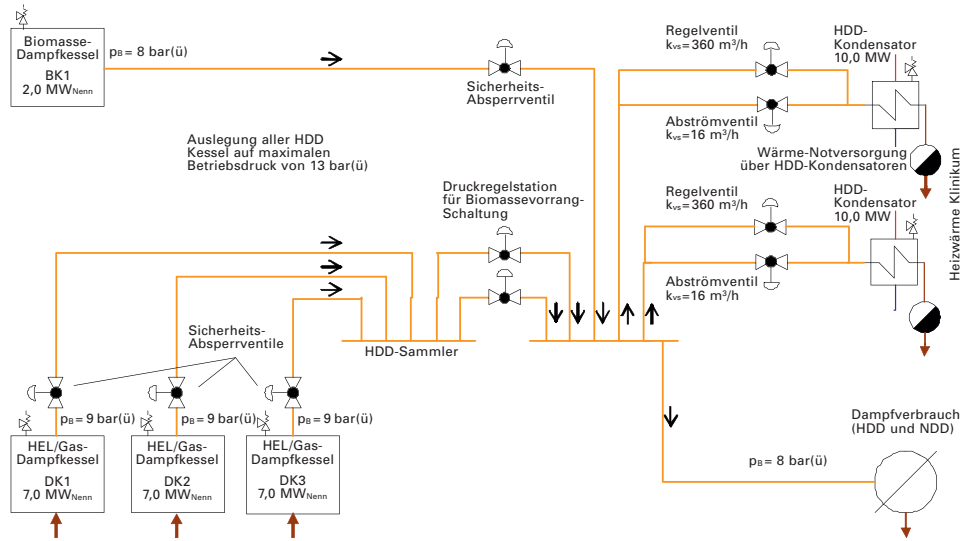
Biomasse-Dampfkessel
BK1
2,0 MW$_{Nenn}$

$p_B$ = 8 bar(ü)

Sicherheits-Absperrventil

Regelventil
$k_{vs}$=360 m³/h

HDD-Kondensator
10,0 MW

Abströmventil
$k_{vs}$=16 m³/h

Wärme-Notversorgung über HDD-Kondensatoren

Heizwärme Klinikum

Auslegung aller HDD Kessel auf maximalen Betriebsdruck von 13 bar(ü)

Druckregelstation für Biomassevorrang-Schaltung

Regelventil
$k_{vs}$=360 m³/h

HDD-Kondensator
10,0 MW

Abströmventil
$k_{vs}$=16 m³/h

Sicherheits-Absperrventile

HDD-Sammler

$p_B$ = 9 bar(ü)

$p_B$ = 9 bar(ü)

$p_B$ = 9 bar(ü)

HEL/Gas-Dampfkessel
DK1
7,0 MW$_{Nenn}$

HEL/Gas-Dampfkessel
DK2
7,0 MW$_{Nenn}$

HEL/Gas-Dampfkessel
DK3
7,0 MW$_{Nenn}$

Dampfverbrauch (HDD und NDD)

$p_B$ = 8 bar(ü)